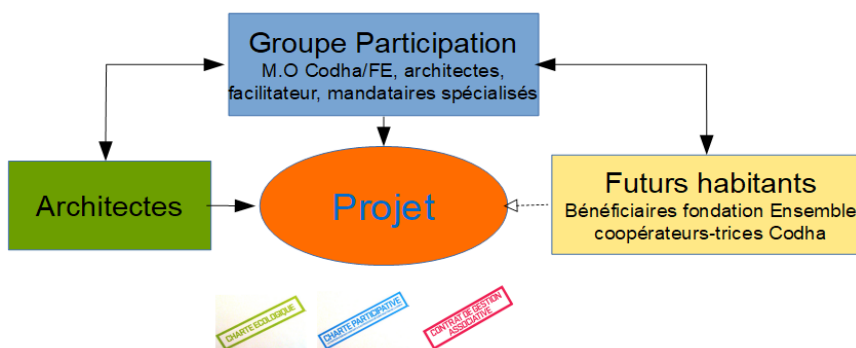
Groupe Participation
M.O Codha/FE, architectes, facilitateur, mandataires spécialisés

Architectes

Projet

Futurs habitants
Bénéficiaires fondation Ensemble coopérateurs-trices Codha

CHARTE ECOLOGIQUE

CHARTE PARTICIPATIVE

CONTRAT DE GESTION ASSOCIATIVE